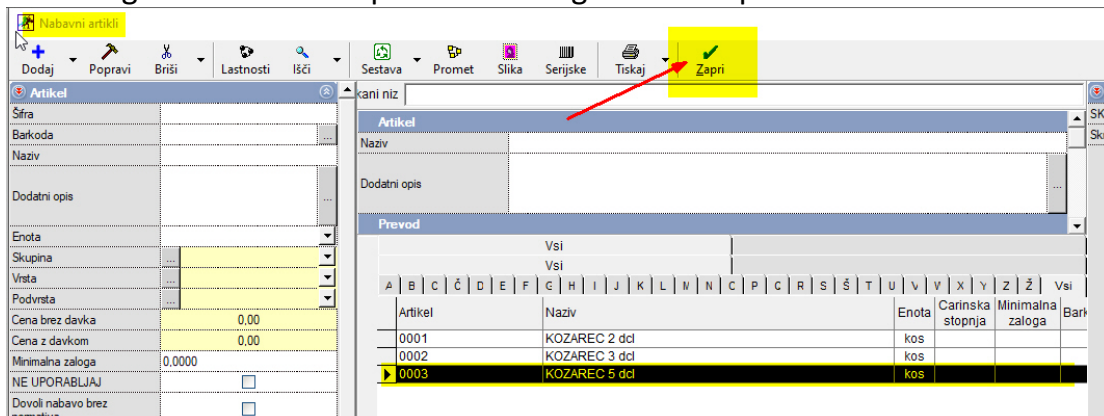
Nabavni artikli

Dodaj Popravi Briši Lastnosti Išči Sestava Promet Slika Serijske Tiskaj Zapri

Artikel

Šifra
Barkoda
Naziv
Dodatni opis
Enota
Skupina
Vrsta
Podvrsta
Cena brez davka 0,00
Cena z davkom 0,00
Minimalna zaloga 0,0000
NE UPORABLJAJ
Dovoli nabavo brez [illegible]

kani niz

Artikel
Naziv
Dodatni opis

Prevod

Vsi
Vsi

A B C Č D E F G H I J K L M N O P Q R S Š T U V W X Y Z Ž Vsi

| Artikel | Naziv | Enota | Carinska stopnja | Minimalna zaloga | Bar |
|---|---|---|---|---|---|
| 0001 | KOZAREC 2 dcl | kos | | | |
| 0002 | KOZAREC 3 dcl | kos | | | |
| 0003 | KOZAREC 5 dcl | kos | | | |

SK
Sk